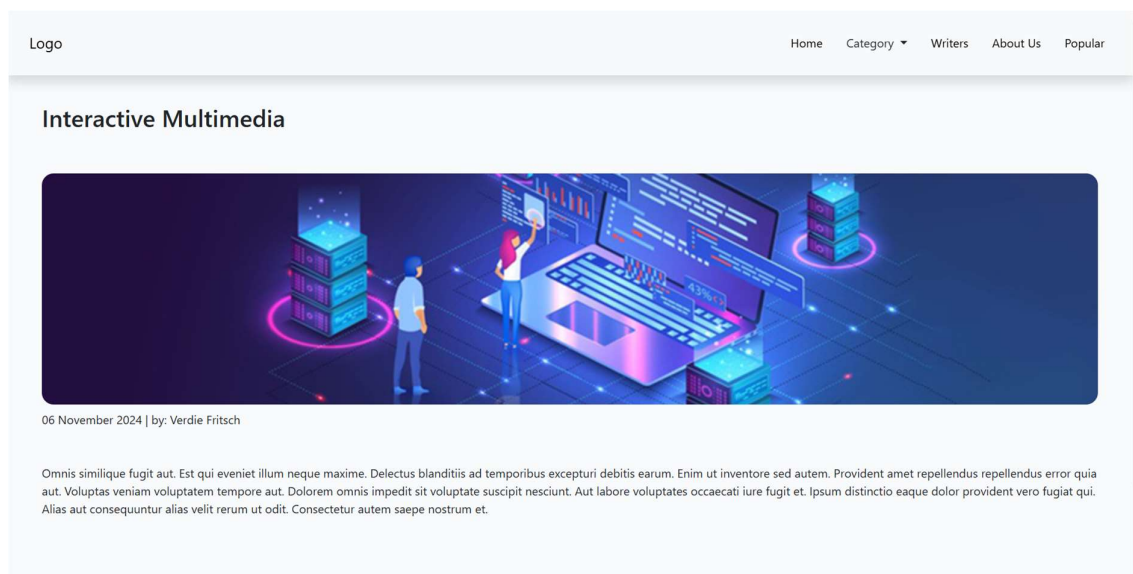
Logo

Home Category Writers About Us Popular

Interactive Multimedia

43%

06 November 2024 | by: Verdie Fritsch

Omnis similique fugit aut. Est qui eveniet illum neque maxime. Delectus blanditiis ad temporibus excepturi debitis earum. Enim ut inventore sed autem. Provident amet repellendus repellendus error quia aut. Voluptas veniam voluptatem tempore aut. Dolorem omnis impedit sit voluptate suscipit nesciunt. Aut labore voluptates occaecati iure fugit et. Ipsum distinctio eaque dolor provident vero fugiat qui. Alias aut consequuntur alias velit rerum ut odit. Consectetur autem saepe nostrum et.